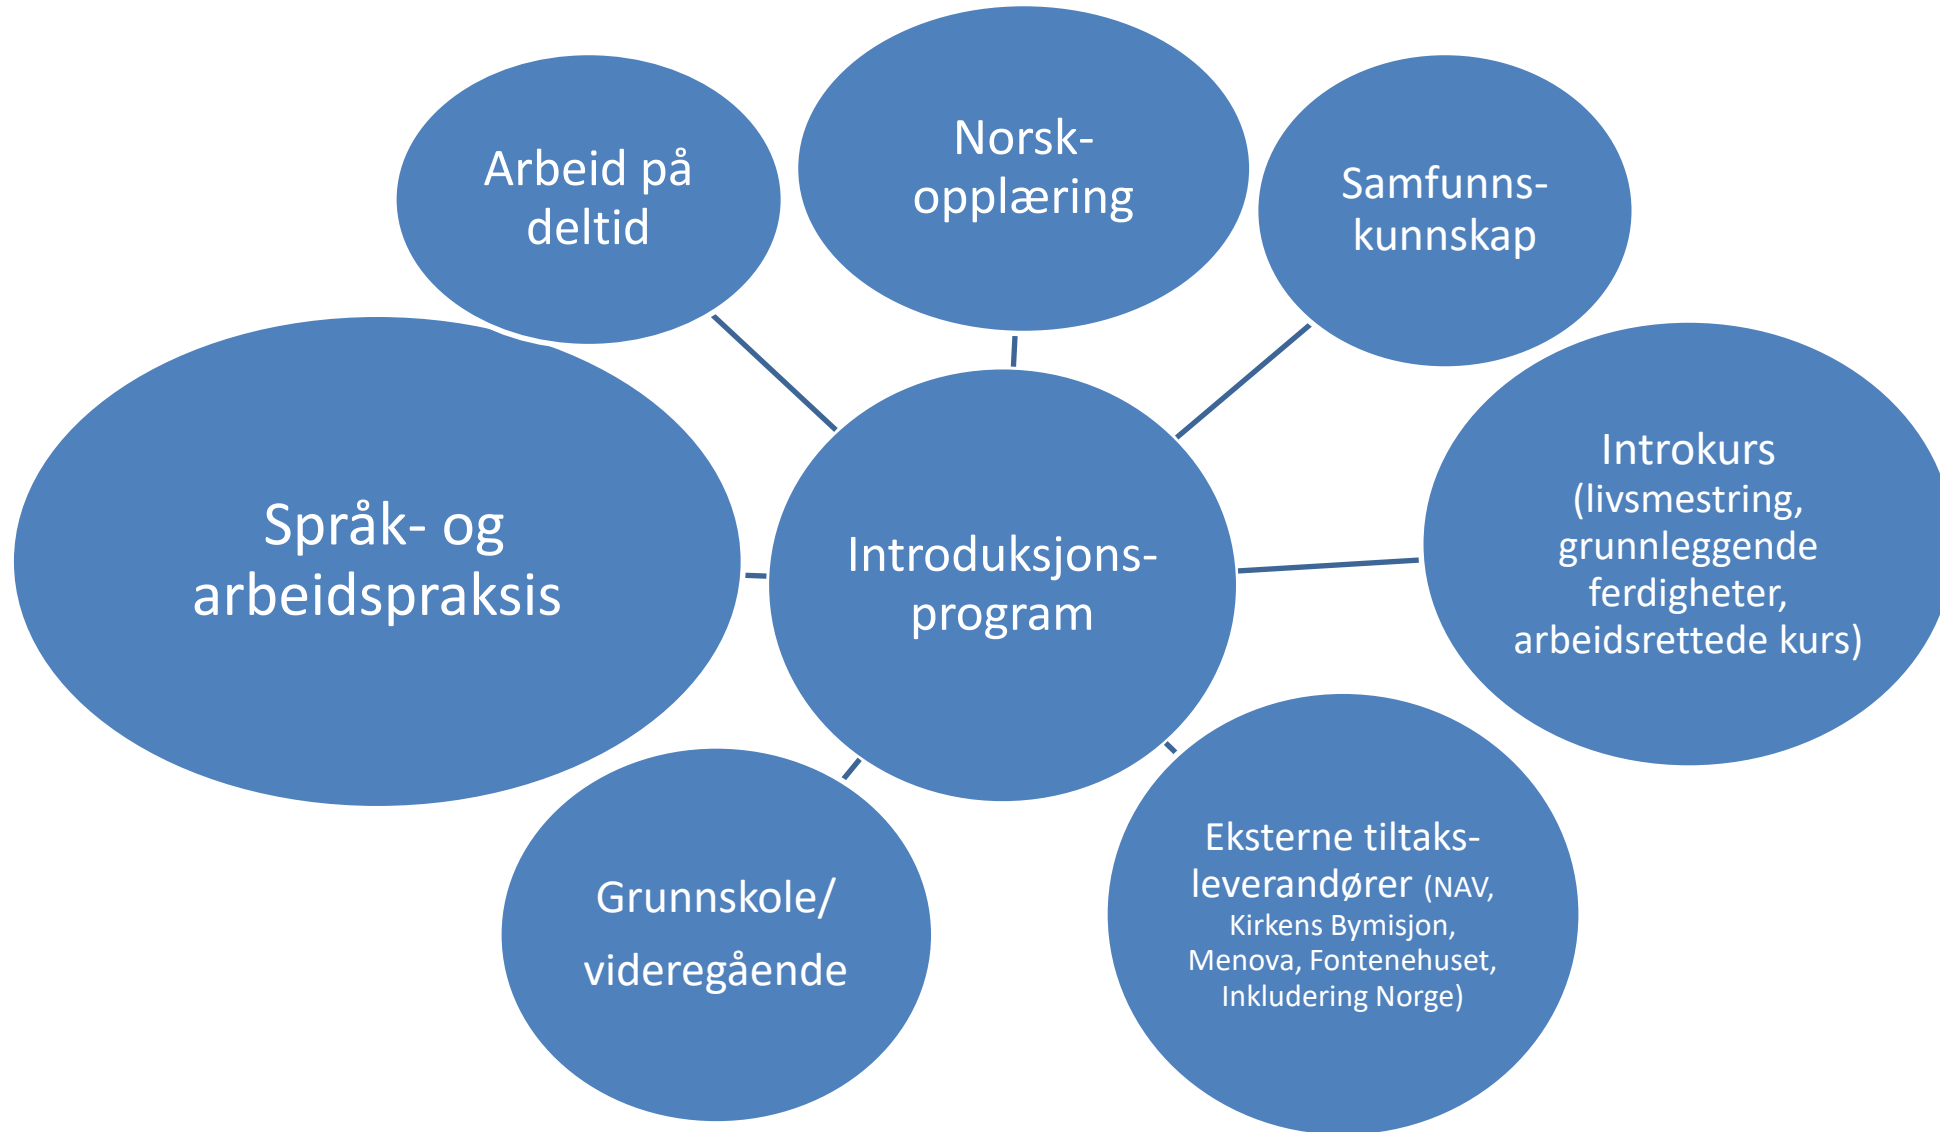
Introduksjons-program

Arbeid på deltid

Norsk-opplæring

Samfunns-kunnskap

Språk- og arbeidspraksis

Introkurs (livsmestring, grunnleggende ferdigheter, arbeidsrettede kurs)

Grunnskole/ videregående

Eksterne tiltaks-leverandører (NAV, Kirkens Bymisjon, Menova, Fontenehuset, Inkludering Norge)